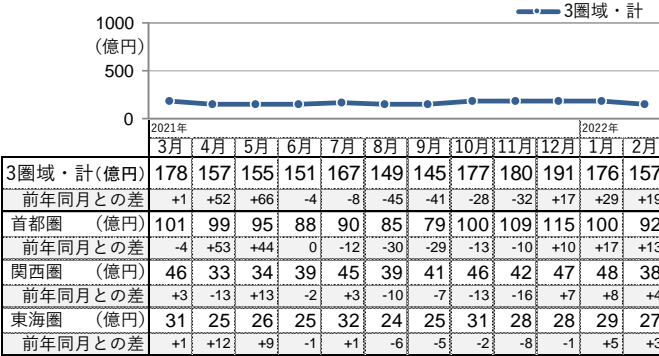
3圏域・計

1000
(億円)
500
0

2021年
2022年

| | 3月 | 4月 | 5月 | 6月 | 7月 | 8月 | 9月 | 10月 | 11月 | 12月 | 1月 | 2月 |
|---|---|---|---|---|---|---|---|---|---|---|---|---|
| 3圏域・計(億円) | 178 | 157 | 155 | 151 | 167 | 149 | 145 | 177 | 180 | 191 | 176 | 157 |
| 前年同月との差 | +1 | +52 | +66 | -4 | -8 | -45 | -41 | -28 | -32 | +17 | +29 | +19 |
| 首都圏 (億円) | 101 | 99 | 95 | 88 | 90 | 85 | 79 | 100 | 109 | 115 | 100 | 92 |
| 前年同月との差 | -4 | +53 | +44 | 0 | -12 | -30 | -29 | -13 | -10 | +10 | +17 | +13 |
| 関西圏 (億円) | 46 | 33 | 34 | 39 | 45 | 39 | 41 | 46 | 42 | 47 | 48 | 38 |
| 前年同月との差 | +3 | -13 | +13 | -2 | +3 | -10 | -7 | -13 | -16 | +7 | +8 | +4 |
| 東海圏 (億円) | 31 | 25 | 26 | 25 | 32 | 24 | 25 | 31 | 28 | 28 | 29 | 27 |
| 前年同月との差 | +1 | +12 | +9 | -1 | +1 | -6 | -5 | -2 | -8 | -1 | +5 | +3 |